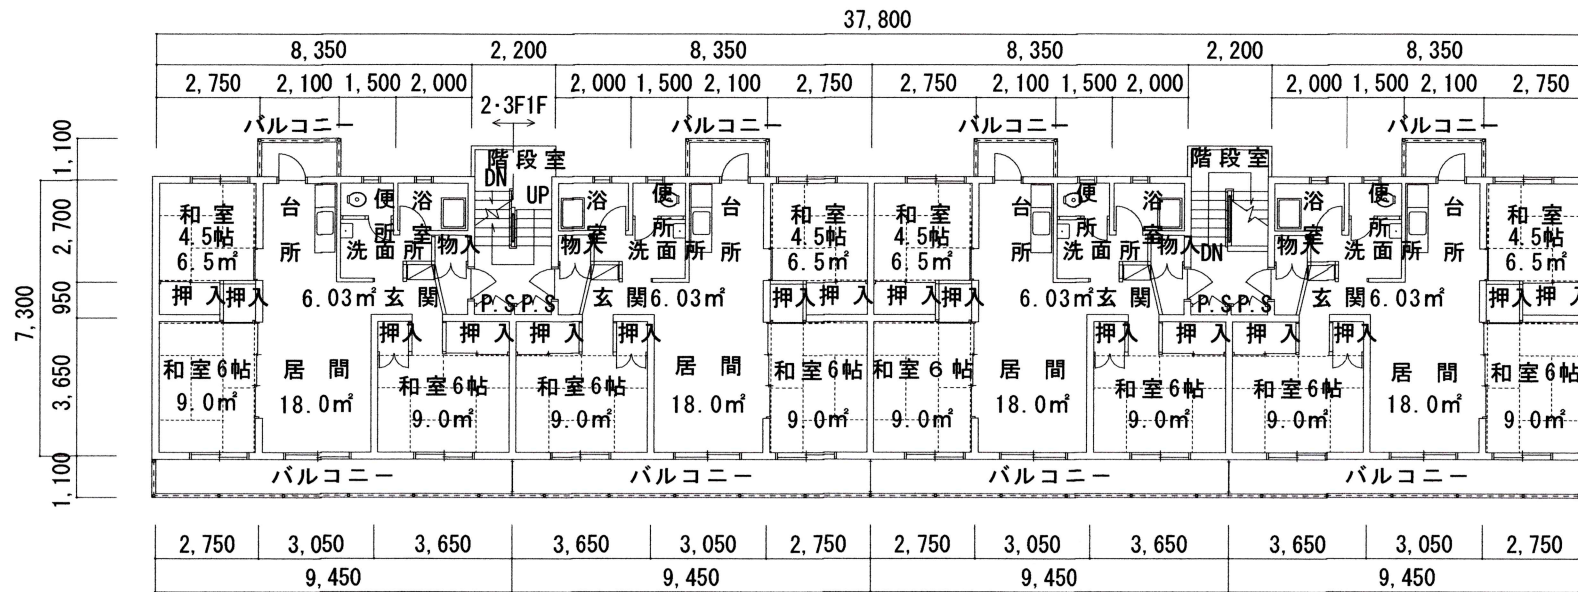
37, 800

8, 350　2, 200　8, 350　8, 350　2, 200　8, 350

2, 750　2, 100　1, 500　2, 000　2, 000　1, 500　2, 100　2, 750　2, 750　2, 100　1, 500　2, 000　2, 000　1, 500　2, 100　2, 750

2·3F1F

バルコニー　バルコニー　バルコニー　バルコニー

階段室　階段室

DN　UP　DN

1, 100　2, 700　950　3, 650　1, 100　7, 300

和室 4.5帖 6.5㎡　台所　便所　浴室　洗面所　物入　浴室　物入　便所　洗面所　台所　和室 4.5帖 6.5㎡　和室 4.5帖 6.5㎡　台所　便所　浴室　洗面所　物入　浴室　物入　便所　洗面所　台所　和室 4.5帖 6.5㎡

押入　押入　6.03㎡ 玄関　P.S　P.S　玄関 6.03㎡　押入　押入　押入　押入　6.03㎡ 玄関　P.S　P.S　玄関 6.03㎡　押入　押入

押入　押入　押入　押入　押入　押入　押入　押入

和室6帖 9.0㎡　居間 18.0㎡　和室6帖 9.0㎡　和室6帖 9.0㎡　居間 18.0㎡　和室6帖 9.0㎡　和室6帖 9.0㎡　居間 18.0㎡　和室6帖 9.0㎡　和室6帖 9.0㎡　居間 18.0㎡　和室6帖 9.0㎡

バルコニー　バルコニー　バルコニー　バルコニー

2, 750　3, 050　3, 650　3, 650　3, 050　2, 750　2, 750　3, 050　3, 650　3, 650　3, 050　2, 750

9, 450　9, 450　9, 450　9, 450